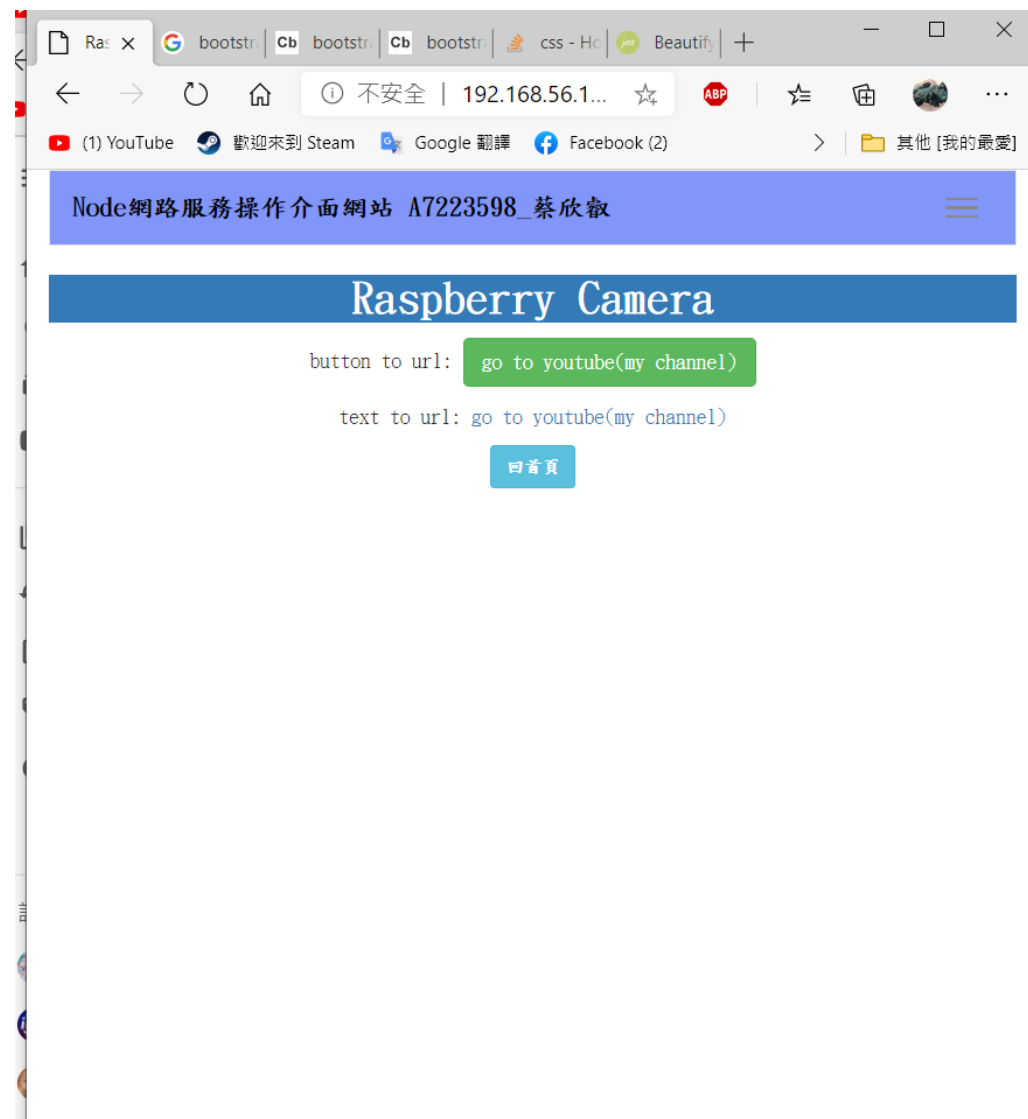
Ras
bootstr
bootstr
bootstr
css - Ho
Beautify

不安全 | 192.168.56.1...

ABP

(1) YouTube
歡迎來到 Steam
Google 翻譯
Facebook (2)
其他 [我的最愛]

Node網路服務操作介面網站 A7223598_蔡欣叡

Raspberry Camera

button to url: go to youtube(my channel)

text to url: go to youtube(my channel)

回首頁